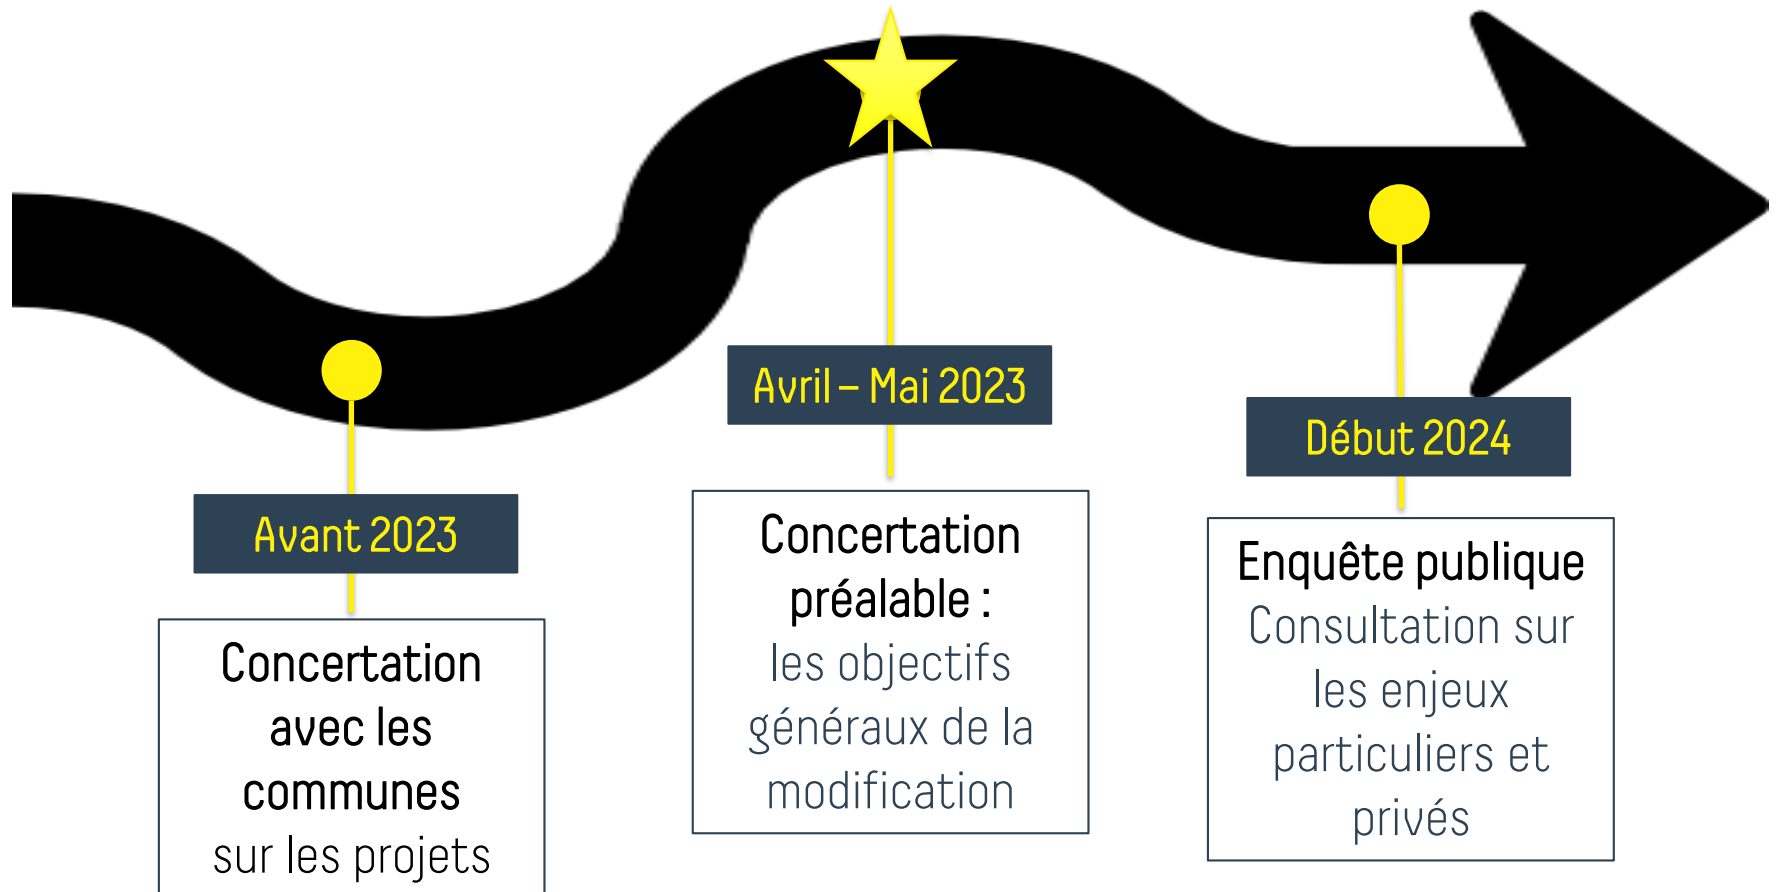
Avril – Mai 2023

Début 2024

Avant 2023

Concertation préalable : les objectifs généraux de la modification

Enquête publique Consultation sur les enjeux particuliers et privés

Concertation avec les communes sur les projets